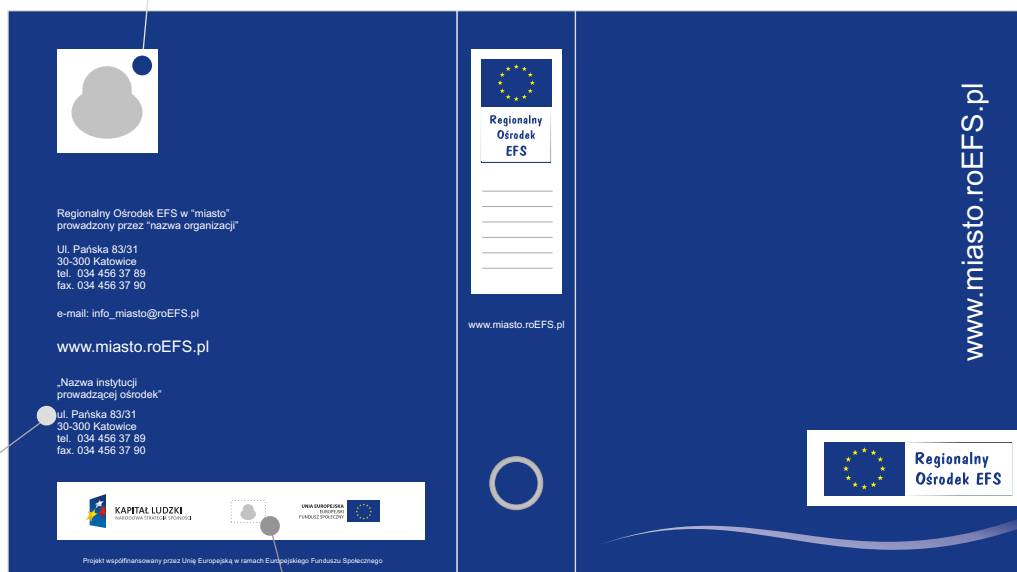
Regionalny Ośrodek EFS w "miasto" prowadzony przez "nazwa organizacji"

Ul. Pańska 83/31
30-300 Katowice
tel. 034 456 37 89
fax. 034 456 37 90

e-mail: info_miasto@roEFS.pl

www.miasto.roEFS.pl

„Nazwa instytucji prowadzącej ośrodek"

ul. Pańska 83/31
30-300 Katowice
tel. 034 456 37 89
fax. 034 456 37 90

KAPITAŁ LUDZKI
NARODOWA STRATEGIA SPÓJNOŚCI

UNIA EUROPEJSKA
EUROPEJSKI FUNDUSZ SPOŁECZNY

Projekt współfinansowany przez Unię Europejską w ramach Europejskiego Funduszu Społecznego

Regionalny Ośrodek EFS

www.miasto.roEFS.pl

www.miasto.roEFS.pl

Regionalny Ośrodek EFS